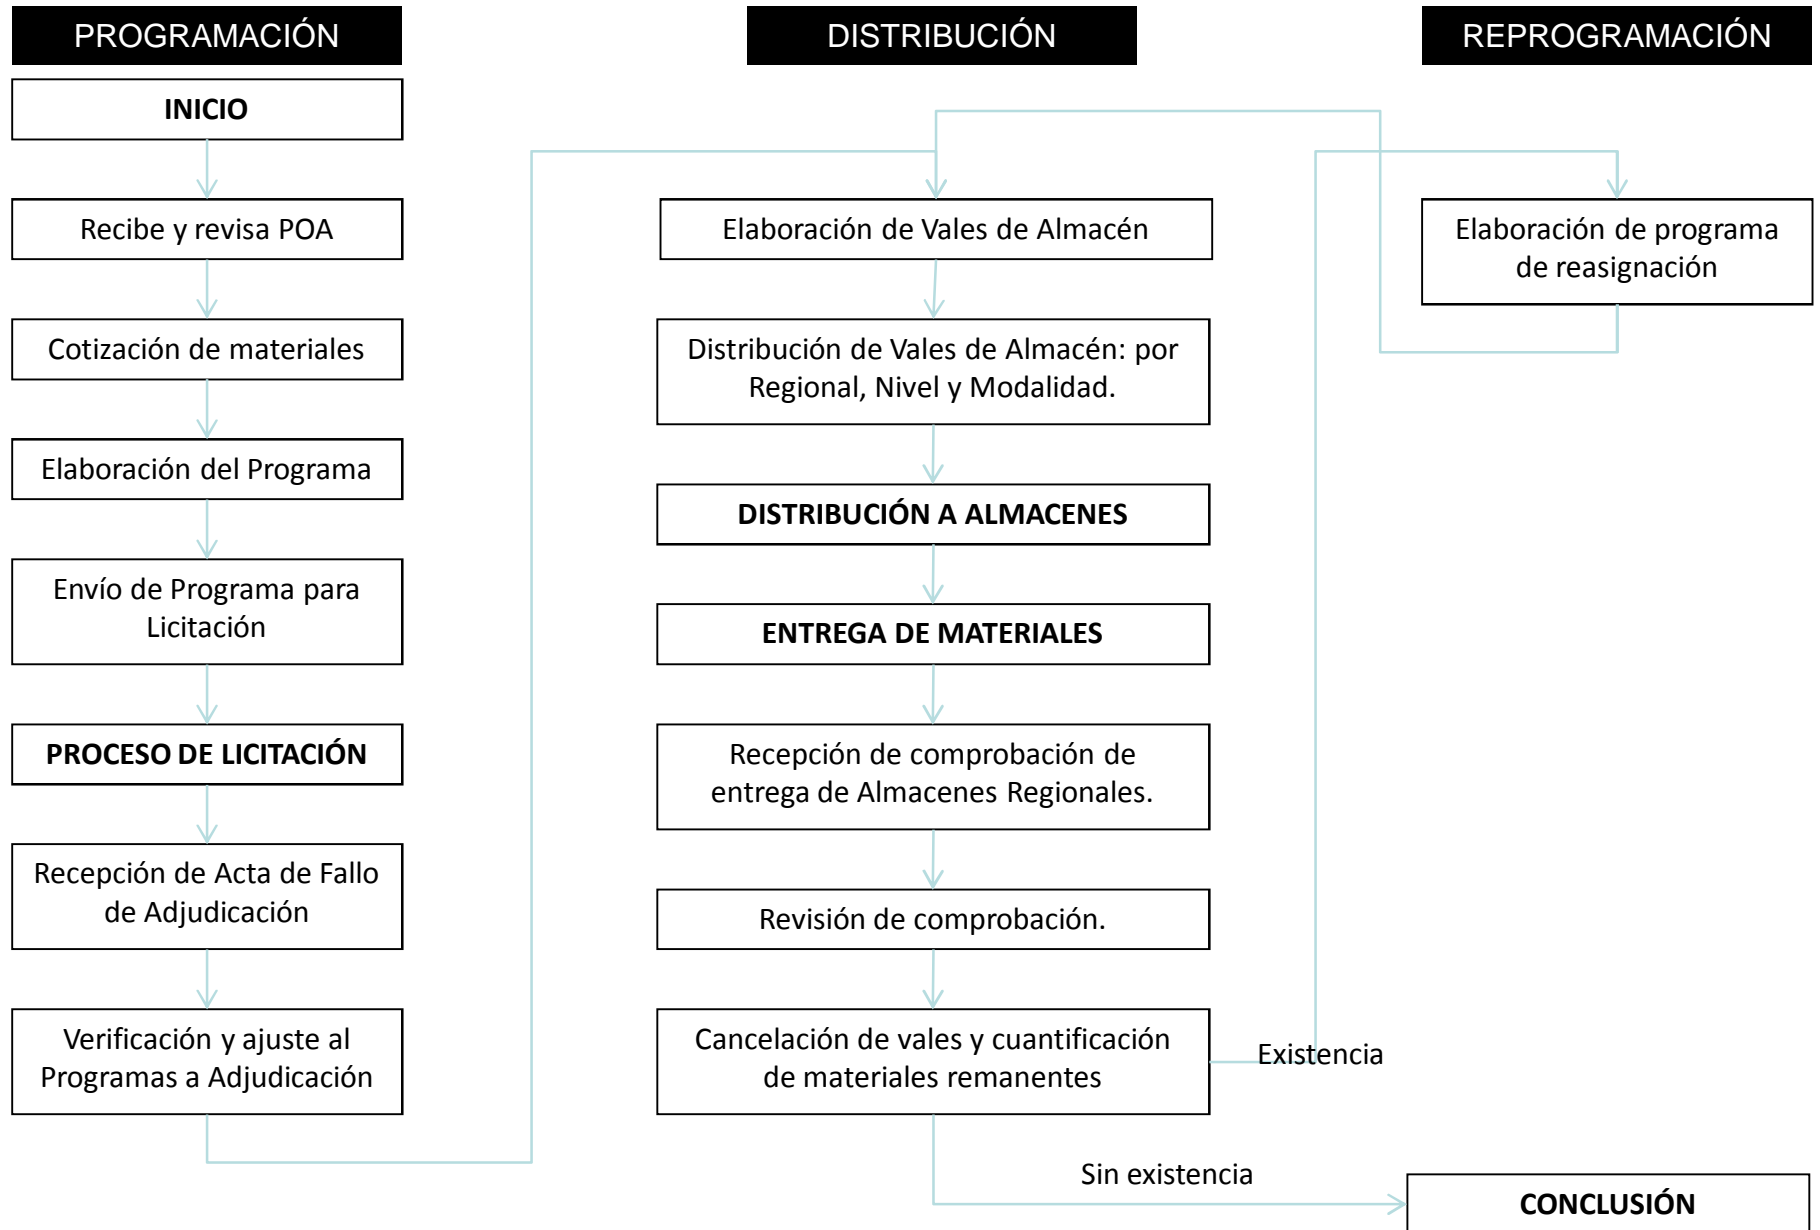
PROGRAMACIÓN

INICIO

Recibe y revisa POA

Cotización de materiales

Elaboración del Programa

Envío de Programa para Licitación

PROCESO DE LICITACIÓN

Recepción de Acta de Fallo de Adjudicación

Verificación y ajuste al Programas a Adjudicación

DISTRIBUCIÓN

Elaboración de Vales de Almacén

Distribución de Vales de Almacén: por Regional, Nivel y Modalidad.

DISTRIBUCIÓN A ALMACENES

ENTREGA DE MATERIALES

Recepción de comprobación de entrega de Almacenes Regionales.

Revisión de comprobación.

Cancelación de vales y cuantificación de materiales remanentes

Existencia

Sin existencia

REPROGRAMACIÓN

Elaboración de programa de reasignación

CONCLUSIÓN